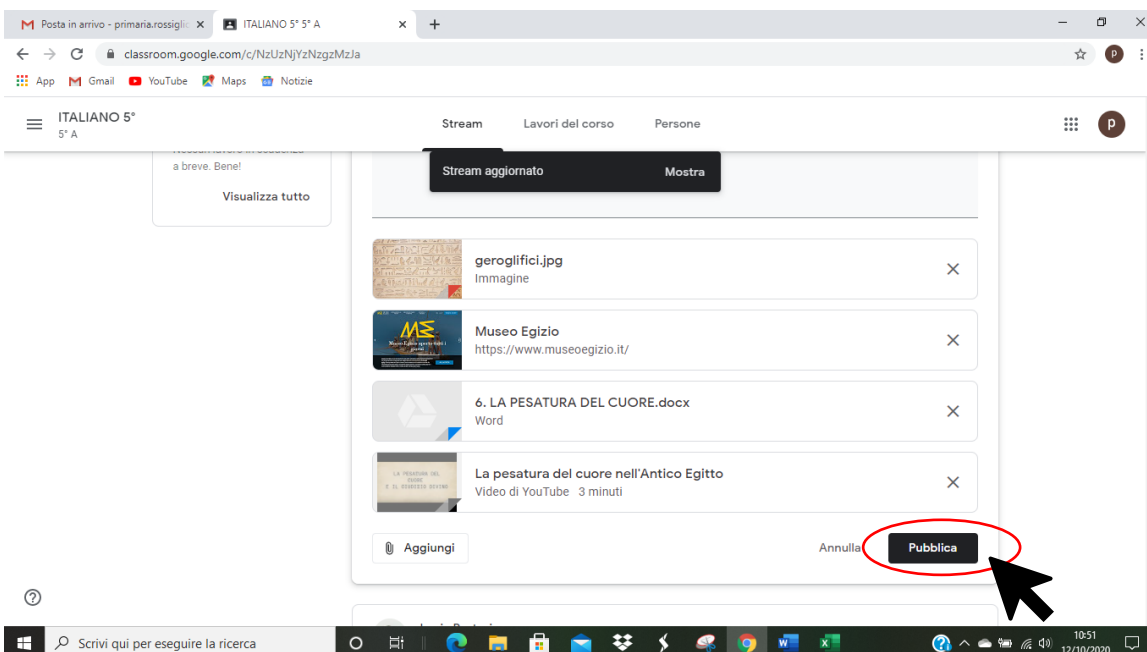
Posta in arrivo - primaria.rossiglio ×
ITALIANO 5° 5° A ×
+
classroom.google.com/c/NzUzNjYzNzgzMzJa
App Gmail YouTube Maps Notizie
ITALIANO 5°
5° A
Stream Lavori del corso Persone
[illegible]
a breve. Bene!
Visualizza tutto
Stream aggiornato Mostra
geroglifici.jpg
Immagine
Museo Egizio
https://www.museoegizio.it/
6. LA PESATURA DEL CUORE.docx
Word
La pesatura del cuore nell'Antico Egitto
Video di YouTube 3 minuti
Aggiungi
Annulla
Pubblica
Scrivi qui per eseguire la ricerca
10:51
12/10/2020